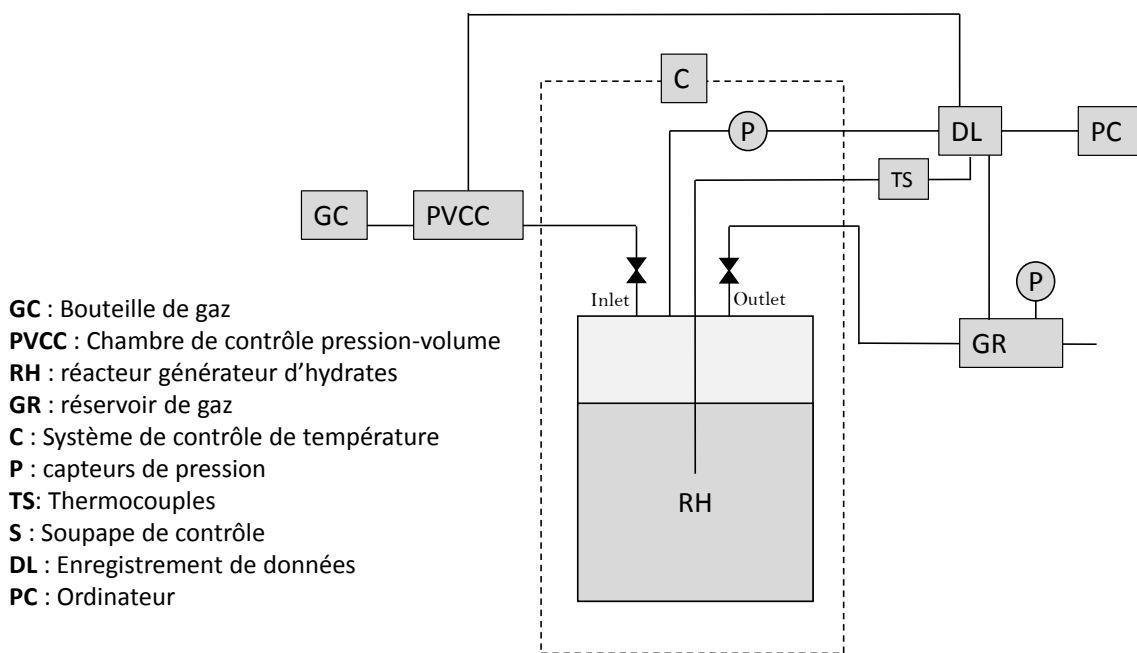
C

P

DL

PC

TS

GC

PVCC

Inlet

Outlet

P

GR

RH

**GC** : Bouteille de gaz
**PVCC** : Chambre de contrôle pression-volume
**RH** : réacteur générateur d'hydrates
**GR** : réservoir de gaz
**C** : Système de contrôle de température
**P** : capteurs de pression
**TS**: Thermocouples
**S** : Soupape de contrôle
**DL** : Enregistrement de données
**PC** : Ordinateur